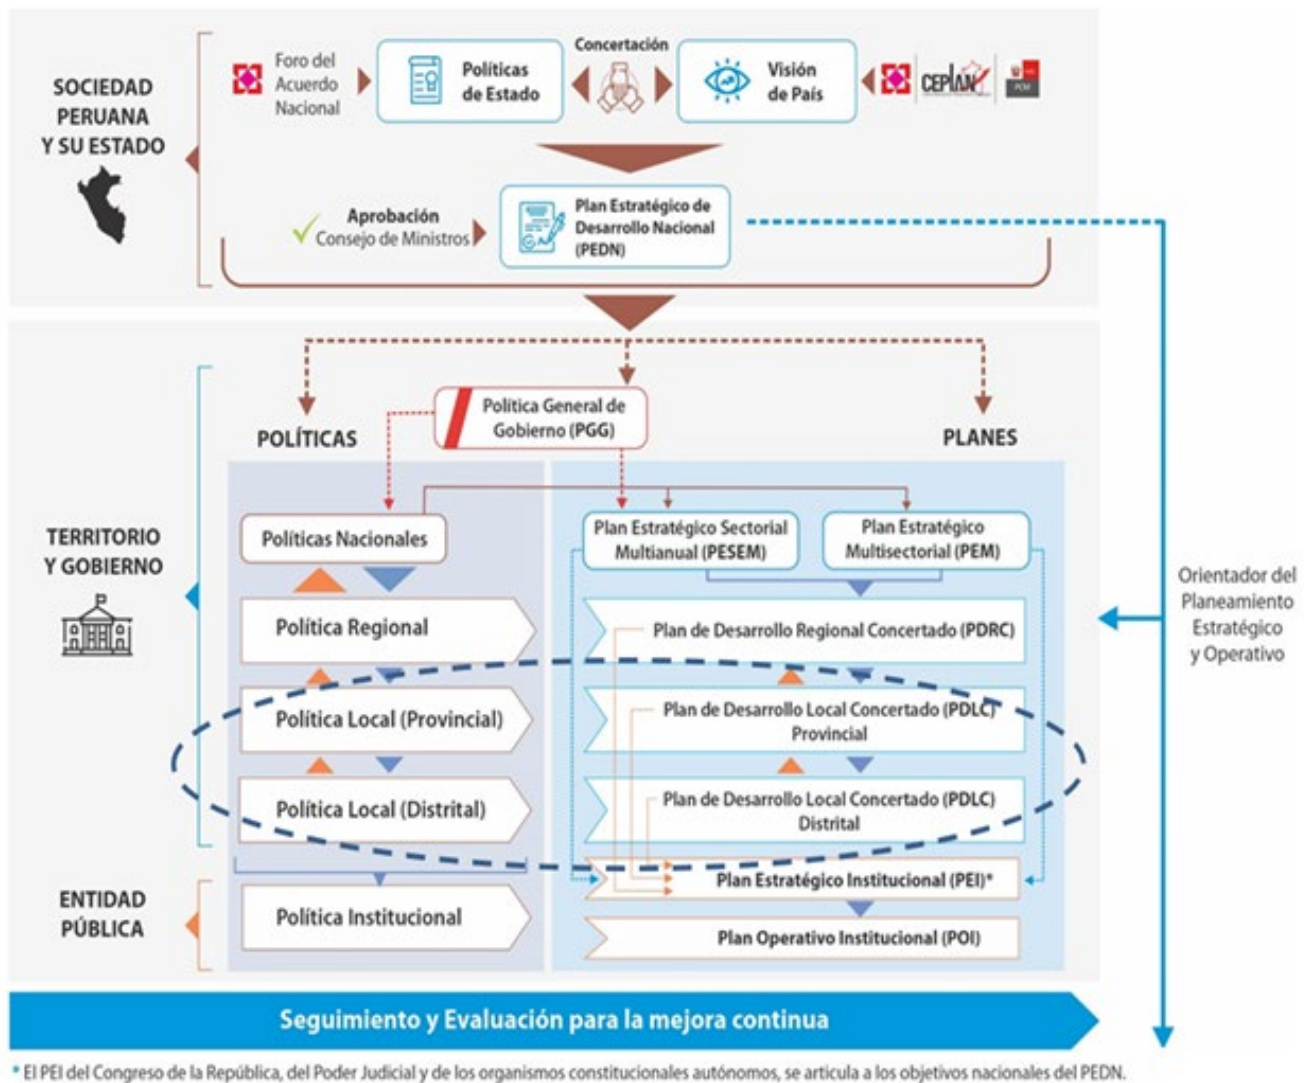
SOCIEDAD PERUANA Y SU ESTADO

Foro del Acuerdo Nacional

Políticas de Estado

Concertación

Visión de País

CEPLAN

PCM

Aprobación Consejo de Ministros

Plan Estratégico de Desarrollo Nacional (PEDN)

POLÍTICAS

Política General de Gobierno (PGG)

PLANES

TERRITORIO Y GOBIERNO

Políticas Nacionales

Plan Estratégico Sectorial Multianual (PESEM)

Plan Estratégico Multisectorial (PEM)

Política Regional

Plan de Desarrollo Regional Concertado (PDRC)

Política Local (Provincial)

Plan de Desarrollo Local Concertado (PDLC) Provincial

Política Local (Distrital)

Plan de Desarrollo Local Concertado (PDLC) Distrital

ENTIDAD PÚBLICA

Política Institucional

Plan Estratégico Institucional (PEI)*

Plan Operativo Institucional (POI)

Orientador del Planeamiento Estratégico y Operativo

Seguimiento y Evaluación para la mejora continua

* El PEI del Congreso de la República, del Poder Judicial y de los organismos constitucionales autónomos, se articula a los objetivos nacionales del PEDN.